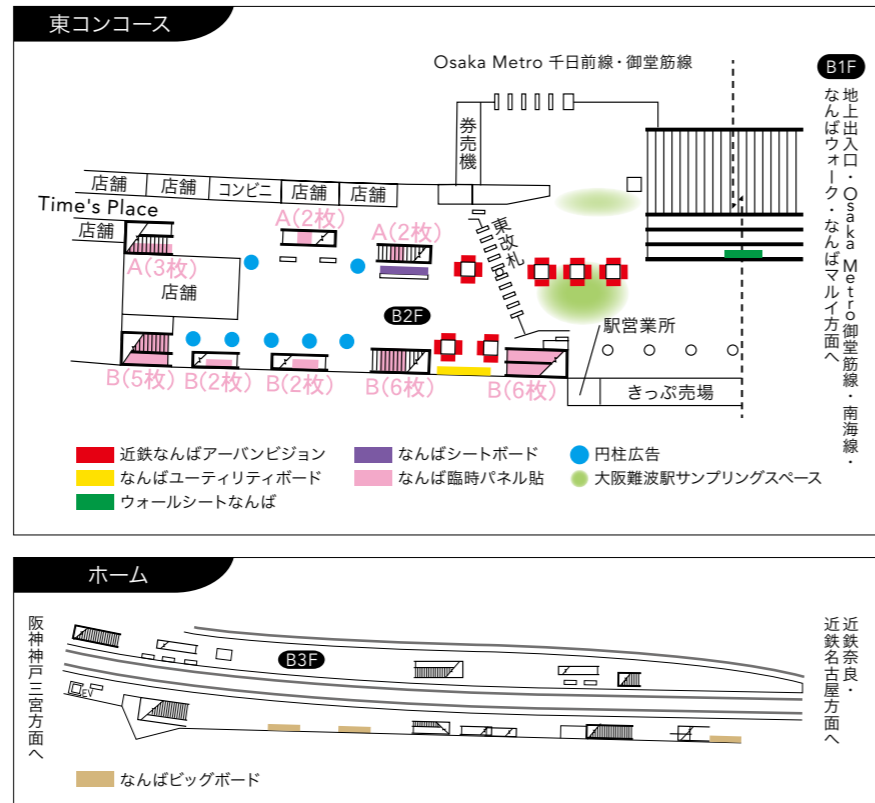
東コンコース

Osaka Metro 千日前線・御堂筋線

B1F

地上出入口・Osaka Metro御堂筋線・南海線・なんばウォーク・なんばマルイ方面へ

券売機

店舗 店舗 コンビニ 店舗 店舗

Time's Place

店舗

A(2枚)

A(2枚)

A(3枚)

店舗

東改札

B2F

駅営業所

B(5枚) B(2枚) B(2枚) B(6枚) B(6枚)

きっぷ売場

近鉄なんばアーバンビジョン
なんばユーティリティボード
ウォールシートなんば
なんばシートボード
なんば臨時パネル貼
円柱広告
大阪難波駅サンプリングスペース

ホーム

阪神神戸三宮方面へ

B3F

EV

近鉄奈良・近鉄名古屋方面へ

なんばビッグボード